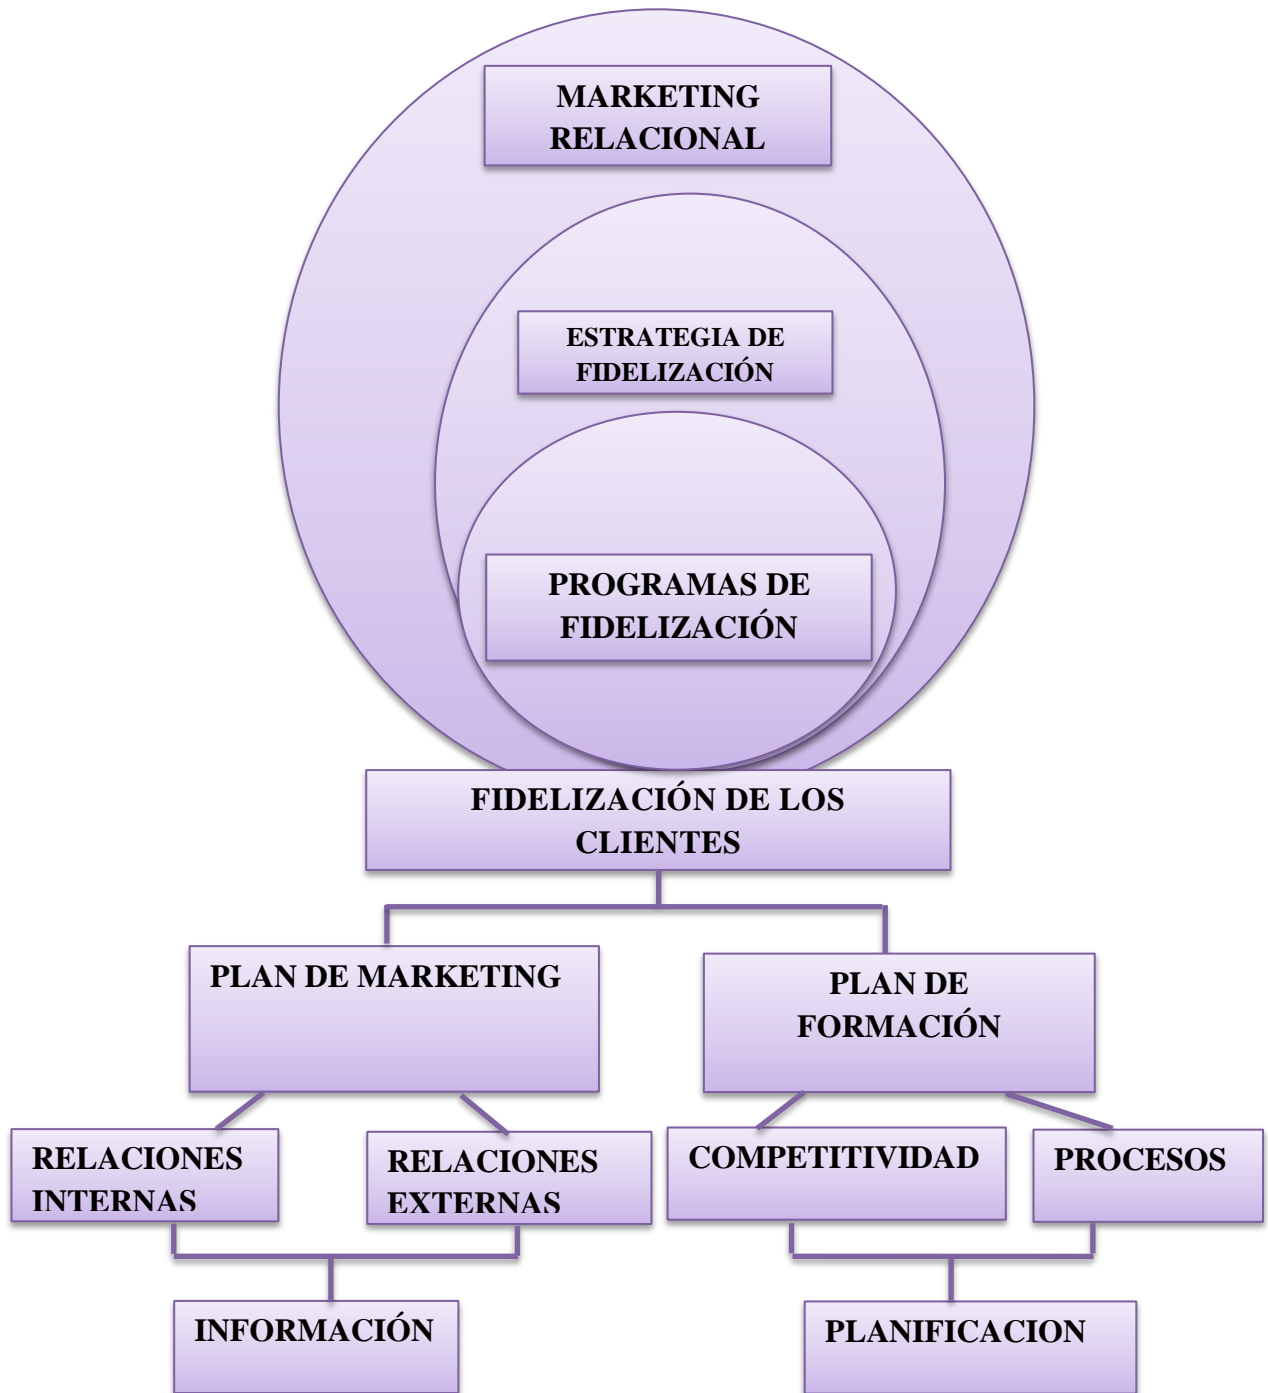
MARKETING RELACIONAL

ESTRATEGIA DE FIDELIZACIÓN

PROGRAMAS DE FIDELIZACIÓN

FIDELIZACIÓN DE LOS CLIENTES

PLAN DE MARKETING

PLAN DE FORMACIÓN

RELACIONES INTERNAS

RELACIONES EXTERNAS

COMPETITIVIDAD

PROCESOS

INFORMACIÓN

PLANIFICACION